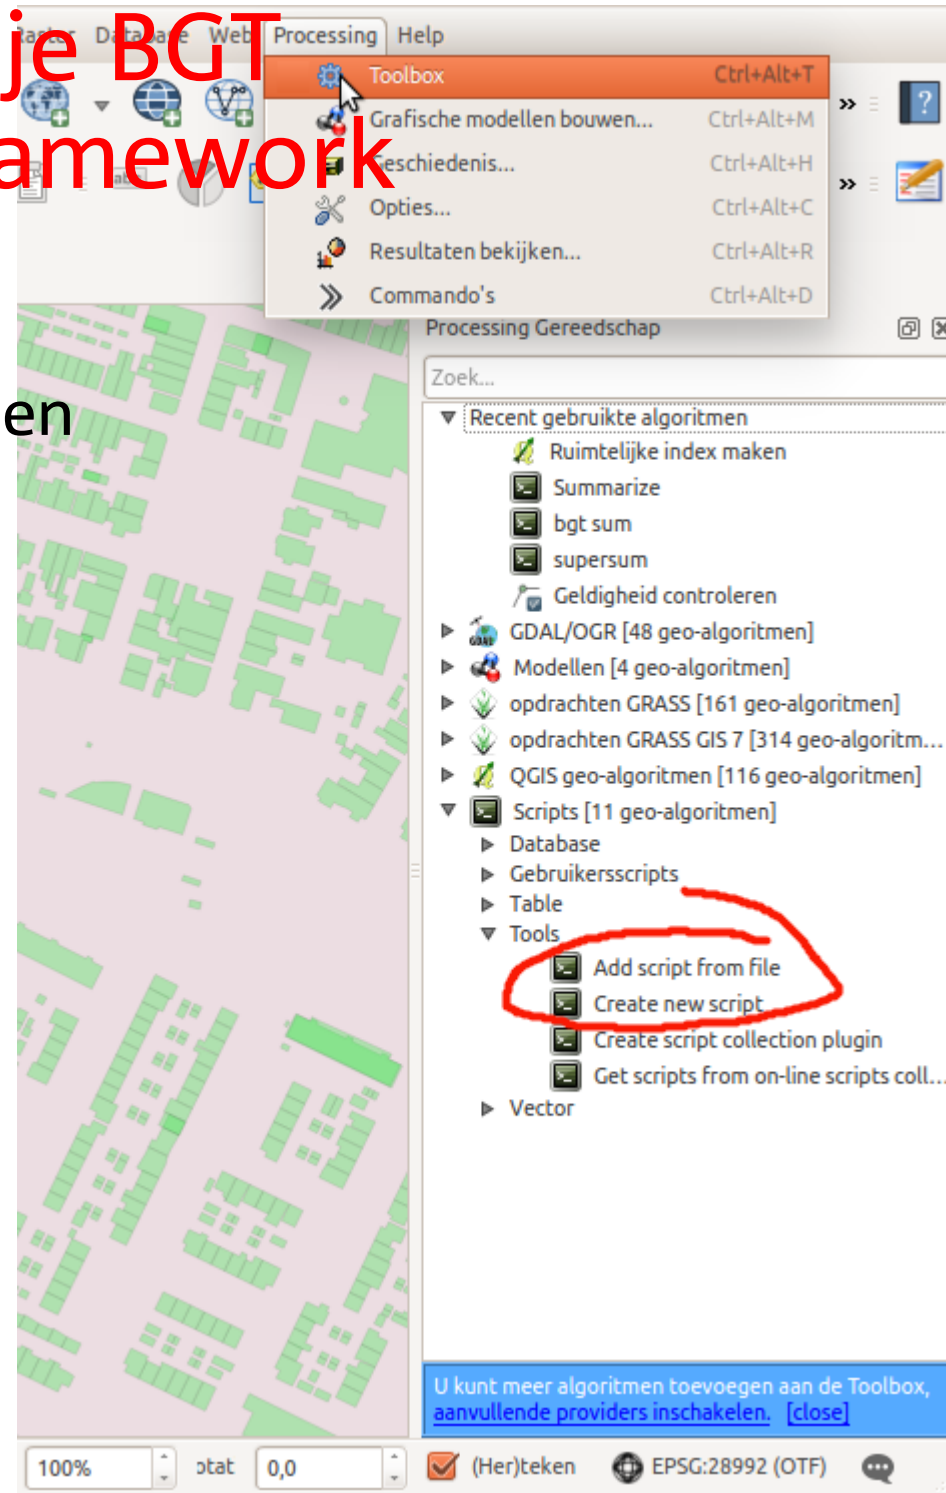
je BGT
amework
en

Raster Database Web Processing Help

Toolbox Ctrl+Alt+T
Grafische modellen bouwen... Ctrl+Alt+M
Geschiedenis... Ctrl+Alt+H
Opties... Ctrl+Alt+C
Resultaten bekijken... Ctrl+Alt+R
Commando's Ctrl+Alt+D

Processing Gereedschap

Zoek...

Recent gebruikte algoritmen
Ruimtelijke index maken
Summarize
bgt sum
supersum
Geldigheid controleren
GDAL/OGR [48 geo-algoritmen]
Modellen [4 geo-algoritmen]
opdrachten GRASS [161 geo-algoritmen]
opdrachten GRASS GIS 7 [314 geo-algoritm...
QGIS geo-algoritmen [116 geo-algoritmen]
Scripts [11 geo-algoritmen]
Database
Gebruikersscripts
Table
Tools
Add script from file
Create new script
Create script collection plugin
Get scripts from on-line scripts coll...
Vector

U kunt meer algoritmen toevoegen aan de Toolbox, aanvullende providers inschakelen. [close]

100% otat 0,0 (Her)teken EPSG:28992 (OTF)